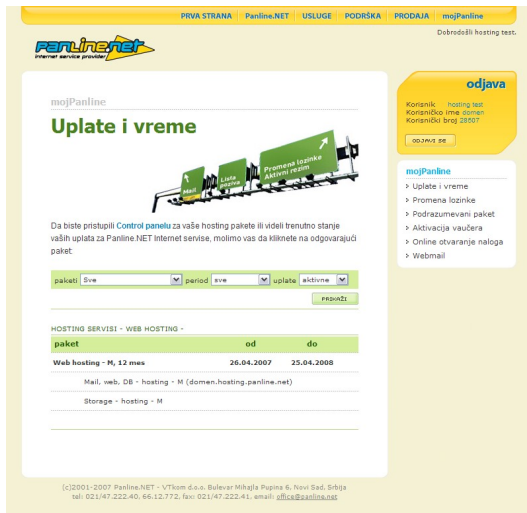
PRVA STRANA | Panline.NET | USLUGE | PODRŠKA | PRODAJA | mojPanline

Panline.net internet service provider

Dobrodošli hosting test.

mojPanline

Uplate i vreme

Mail | Liste adresa | Promena lozinke | Aktivni rezim

Da biste pristupili Control panelu za vaše hosting pakete ili videli trenutno stanje vaših uplata za Panline.NET Internet servise, molimo vas da kliknete na odgovarajući paket

paketi Sve | period sve | uplate aktivne

PRIKAŽI

HOSTING SERVISI - WEB HOSTING -

| paket | od | do |
|---|---|---|
| Web hosting - M, 12 mes | 26.04.2007 | 25.04.2008 |
| Mail, web, DB - hosting - M (domen.hosting.panline.net) | | |
| Storage - hosting - M | | |

odjava

Korisnik hosting test
Korisničko ime domen
Korisnički broj 28607

ODJAVI SE

mojPanline

Uplate i vreme
Promena lozinke
Podrazumevani paket
Aktivacija vaučera
Online otvaranje naloga
Webmail

(c)2001-2007 Panline.NET - VTkom d.o.o. Bulevar Mihajla Pupina 6, Novi Sad, Srbija
tel: 021/47.222.40, 66.12.772, fax: 021/47.222.41, email: office@panline.net